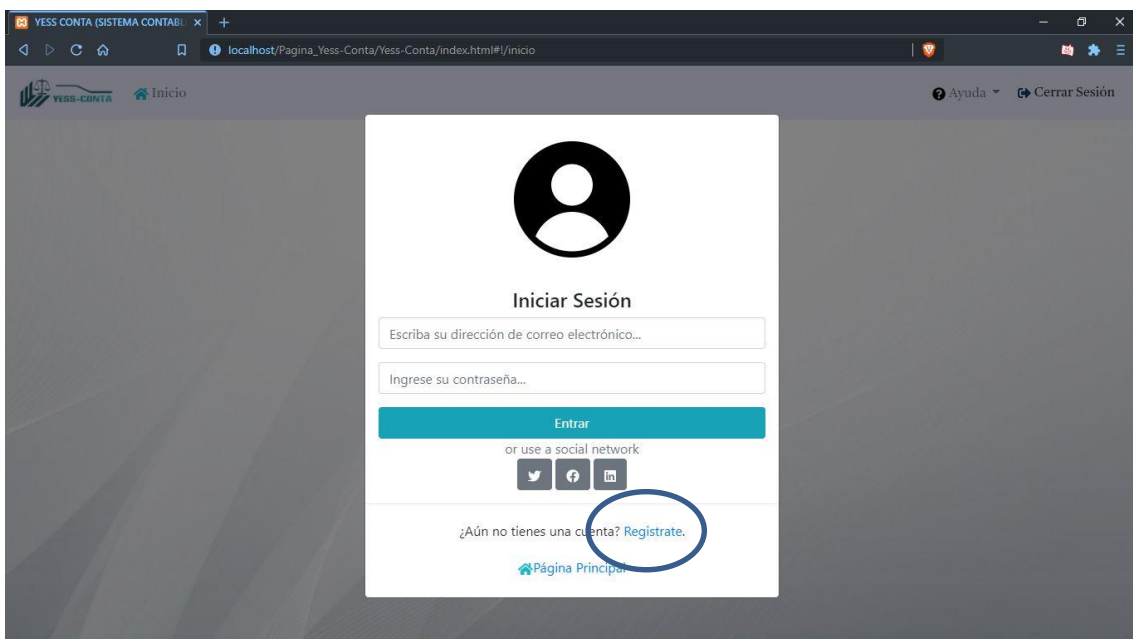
YESS CONTA (SISTEMA CONTABL ×

localhost/Pagina_Yess-Conta/Yess-Conta/index.html#!/inicio

YESS-CONTA Inicio

Ayuda Cerrar Sesión

Iniciar Sesión

Escriba su dirección de correo electrónico...

Ingrese su contraseña...

Entrar

or use a social network

¿Aún no tienes una cuenta? Registrate.

Página Principal